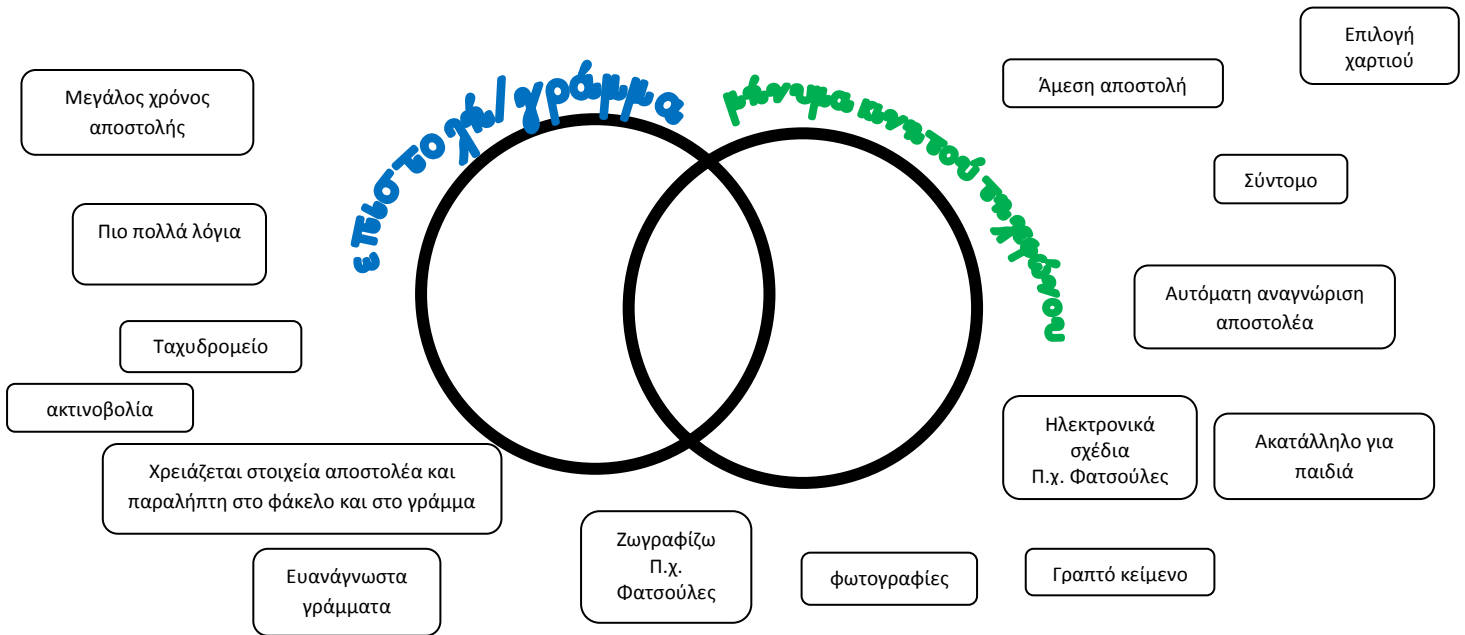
επιστολή/γράμμα

μήνυμα κινητού τηλεφώνου

Μεγάλος χρόνος αποστολής

Πιο πολλά λόγια

Ταχυδρομείο

ακτινοβολία

Χρειάζεται στοιχεία αποστολέα και παραλήπτη στο φάκελο και στο γράμμα

Ευανάγνωστα γράμματα

Ζωγραφίζω Π.χ. Φατσούλες

φωτογραφίες

Γραπτό κείμενο

Επιλογή χαρτιού

Άμεση αποστολή

Σύντομο

Αυτόματη αναγνώριση αποστολέα

Ηλεκτρονικά σχέδια Π.χ. Φατσούλες

Ακατάλληλο για παιδιά